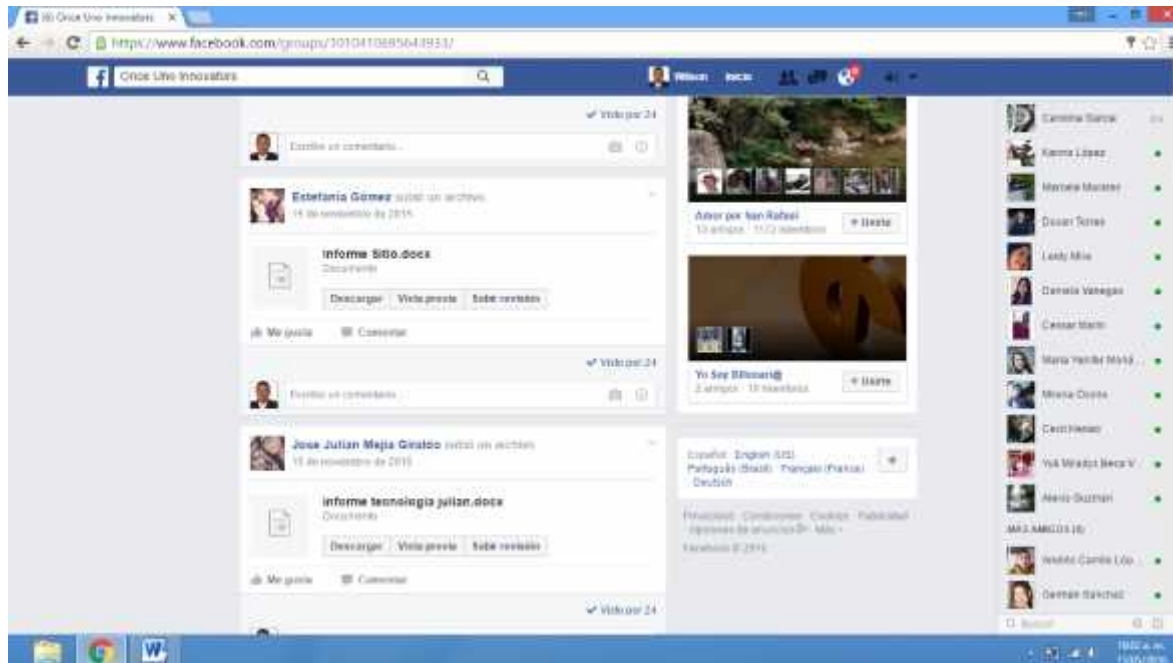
(8) Once Uno Innovators ×

https://www.facebook.com/groups/1010410685643933/

Once Uno Innovators

Wilson Inicio

✔ Visto por 24

Escribe un comentario...

Estefania Gomez subió un archivo.
15 de noviembre de 2015

informe Sitio.docx
Documento

Descargar | Vista previa | Subir revisión

Me gusta · Comentar

✔ Visto por 24

Escribe un comentario...

Jose Julian Mejia Giraldo subió un archivo.
15 de noviembre de 2015

informe tecnologia julian.docx
Documento

Descargar | Vista previa | Subir revisión

Me gusta · Comentar

✔ Visto por 24

Amor por San Rafael
13 amigos · 1172 miembros
+ Unirte

Yo Soy Bilbosun@
2 amigos · 19 miembros
+ Unirte

Español · English (US) · Português (Brasil) · Français (France) · Deutsch

Privacidad · Condiciones · Cookies · Publicidad · Opciones de anuncios · Más
Facebook © 2015

Carolina Garcia
Karina López
Marcela Mazarei
Dusan Torres
Leidy Mira
Daniela Venegas
Cesar Marín
Maria Yenifer Mond...
Mireia Osorio
Cecil Henao
Yuli Miradot Beca V
Alexis Guzman
MÁS AMIGOS (4)
Wilson Camilo Lóp...
Germán Sanchez
Buscar